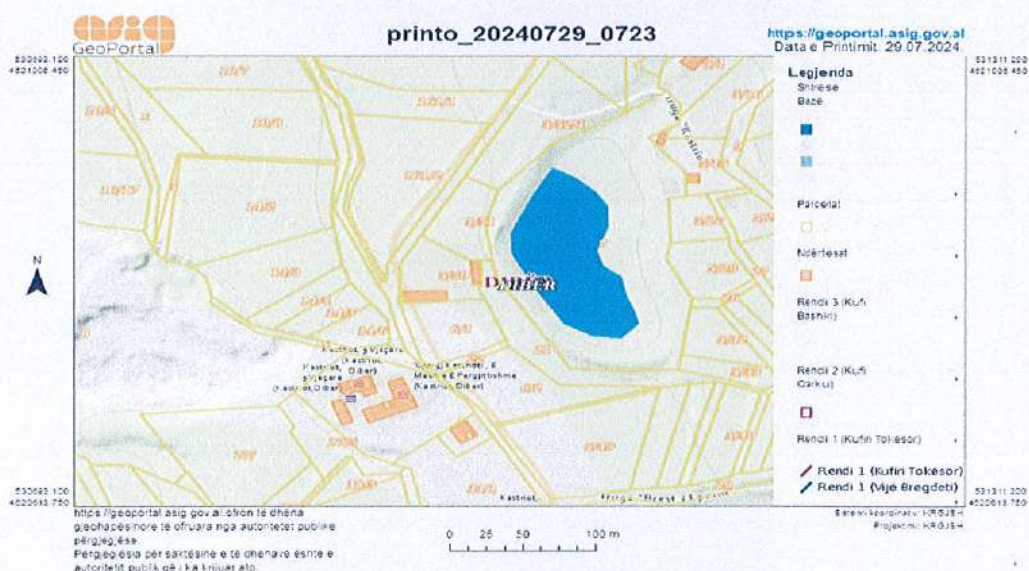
asig
GeoPortal

printo_20240729_0723

https://geoportal.asig.gov.al
Data e Printimit: 29.07.2024

530692.100
4621008.450

531311.200
4621008.450

Legjenda
Shtresë
Bazë

Parcelat

Ndërtesat

Rendi 3 (Kufi Bashkit)

Rendi 2 (Kufi Qarku)

Rendi 1 (Kufiri Tokësor)

Rendi 1 (Kufiri Tokësor)
Rendi 1 (Vijë Bregdeti)

N

DAMBER

Kastriot, gj Vaçaru (Kastriot, Dibër)

Kastriot, Dibër gj Vegare (Kastriot, Dibër)

Shkolla Kastriot, 6 Mesme e Përgjithshme (Kastriot, Dibër)

Kastriot

Rruga "Rrest Shkasne"

530692.100
4620613.750

531311.200
4620613.750

https://geoportal.asig.gov.al ofron të dhëna gjeohapësinore të ofruara nga autoritetet publike përgjegjëse.
Përgjegjësia për saktësinë e të dhënave është e autoritetit publik që i ka krijuar ato.

0 25 50 100 m

Sistemi koordinativ: KRGJSH
Projeksioni: KRGJSH